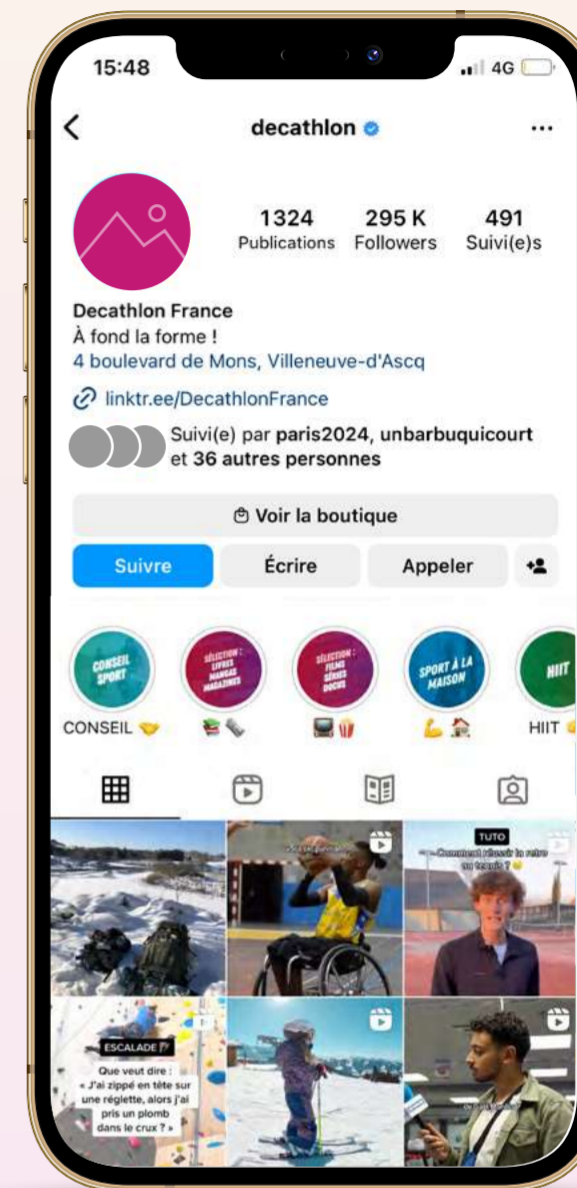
15:48

4G

decathlon

1324
Publications

295 K
Followers

491
Suivi(e)s

Decathlon France
À fond la forme !
4 boulevard de Mons, Villeneuve-d'Ascq

linktr.ee/DecathlonFrance

Suivi(e) par paris2024, unbarbuquicourt et 36 autres personnes

Voir la boutique

Suivre

Écrire

Appeler

CONSEIL SPORT

SÉLECTION : LIVRES MANGAS MAGAZINES

SÉLECTION : FILMS SÉRIES DOCUS

SPORT À LA MAISON

HIIT

CONSEIL 🤝

📚

📺🍿

💪🏠

HIIT

TUTO

Comment réussir la retro en tennis ?

ESCALADE

Que veut dire : « J'ai zippé en tête sur une réglette, alors j'ai pris un plomb dans le crux ? »